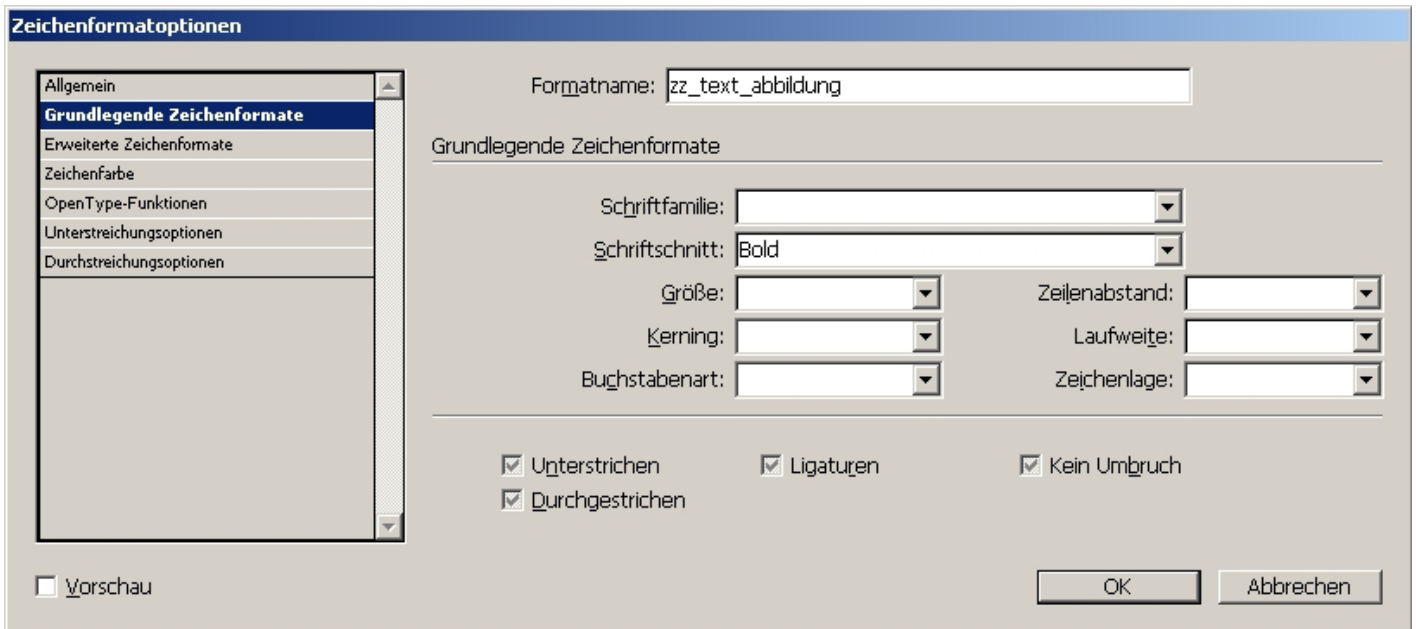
Zeichenformatoptionen

Allgemein
Grundlegende Zeichenformate
Erweiterte Zeichenformate
Zeichenfarbe
OpenType-Funktionen
Unterstreichungsoptionen
Durchstreichungsoptionen

Formatname: zz_text_abbildung

Grundlegende Zeichenformate

Schriftfamilie:
Schriftschnitt: Bold
Größe:
Zeilenabstand:
Kerning:
Laufweite:
Buchstabenart:
Zeichenlage:

Unterstrichen
Ligaturen
Kein Umbruch
Durchgestrichen

Vorschau

OK
Abbrechen